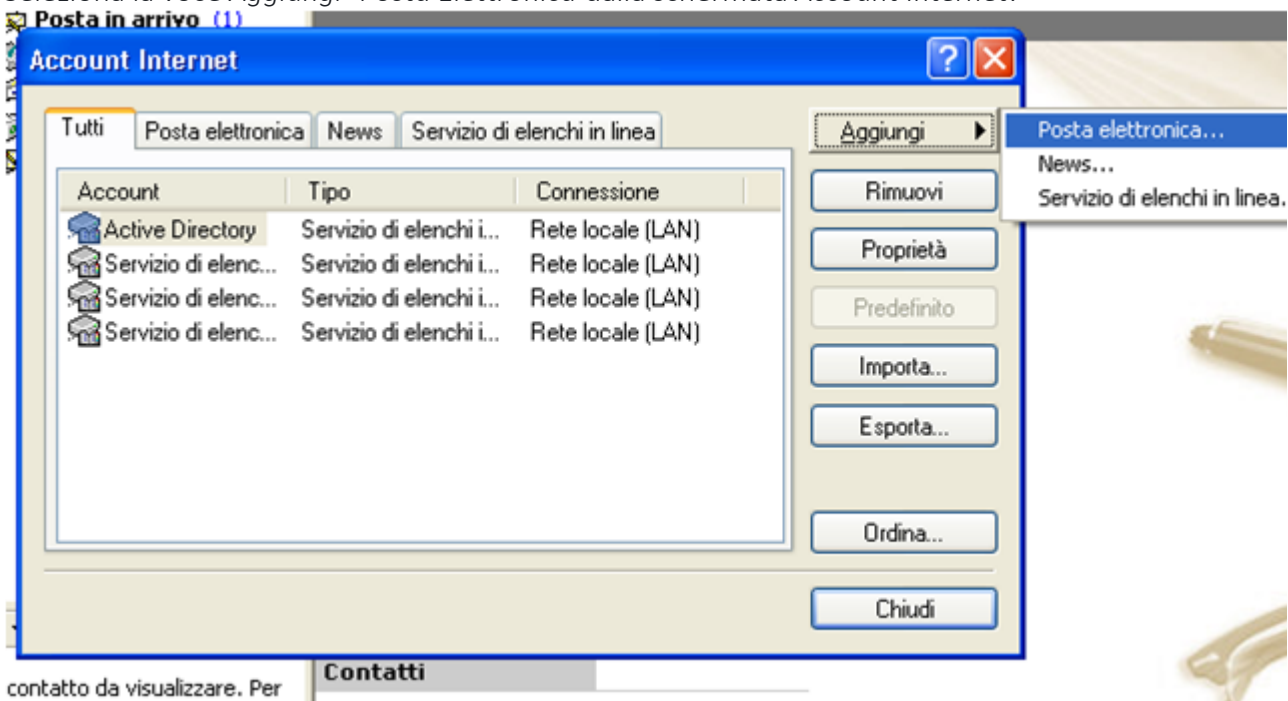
Posta in arrivo (1)

Account Internet

Tutti | Posta elettronica | News | Servizio di elenchi in linea

| Account | Tipo | Connessione |
|---|---|---|
| Active Directory | Servizio di elenchi i... | Rete locale (LAN) |
| Servizio di elenc... | Servizio di elenchi i... | Rete locale (LAN) |
| Servizio di elenc... | Servizio di elenchi i... | Rete locale (LAN) |
| Servizio di elenc... | Servizio di elenchi i... | Rete locale (LAN) |

Aggiungi
Rimuovi
Proprietà
Predefinito
Importa...
Esporta...
Ordina...
Chiudi

Posta elettronica...
News...
Servizio di elenchi in linea...

Contatti

contatto da visualizzare. Per